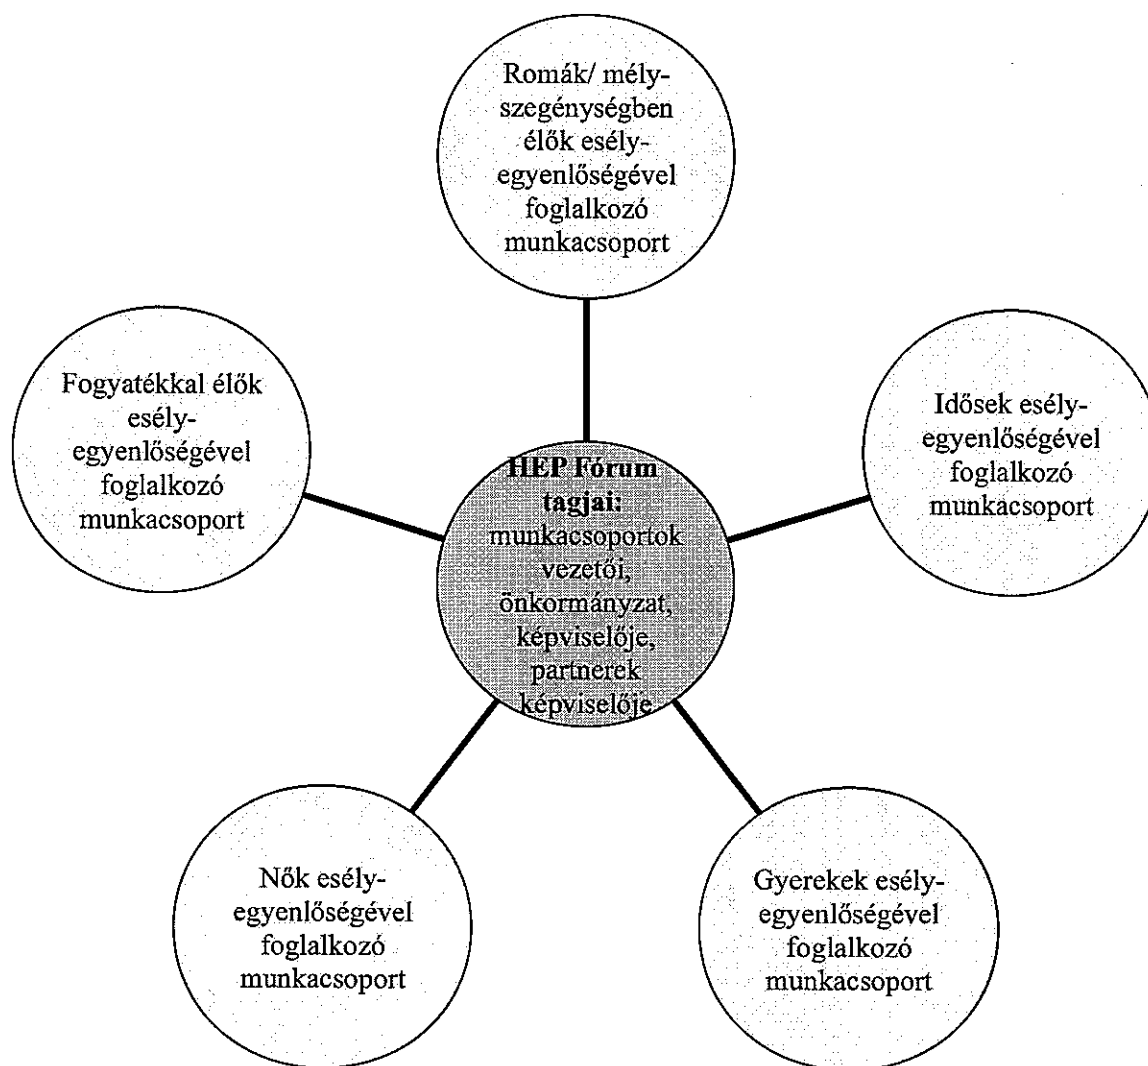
Romák/ mélyszegénységben élők esélyegyenlőségével foglalkozó munkacsoport

Fogyatékkal élők esélyegyenlőségével foglalkozó munkacsoport

HEP Fórum tagjai: munkacsoportok vezetői, önkormányzat, képviselője, partnerek képviselője

Idősek esélyegyenlőségével foglalkozó munkacsoport

Nők esélyegyenlőségével foglalkozó munkacsoport

Gyerekek esélyegyenlőségével foglalkozó munkacsoport